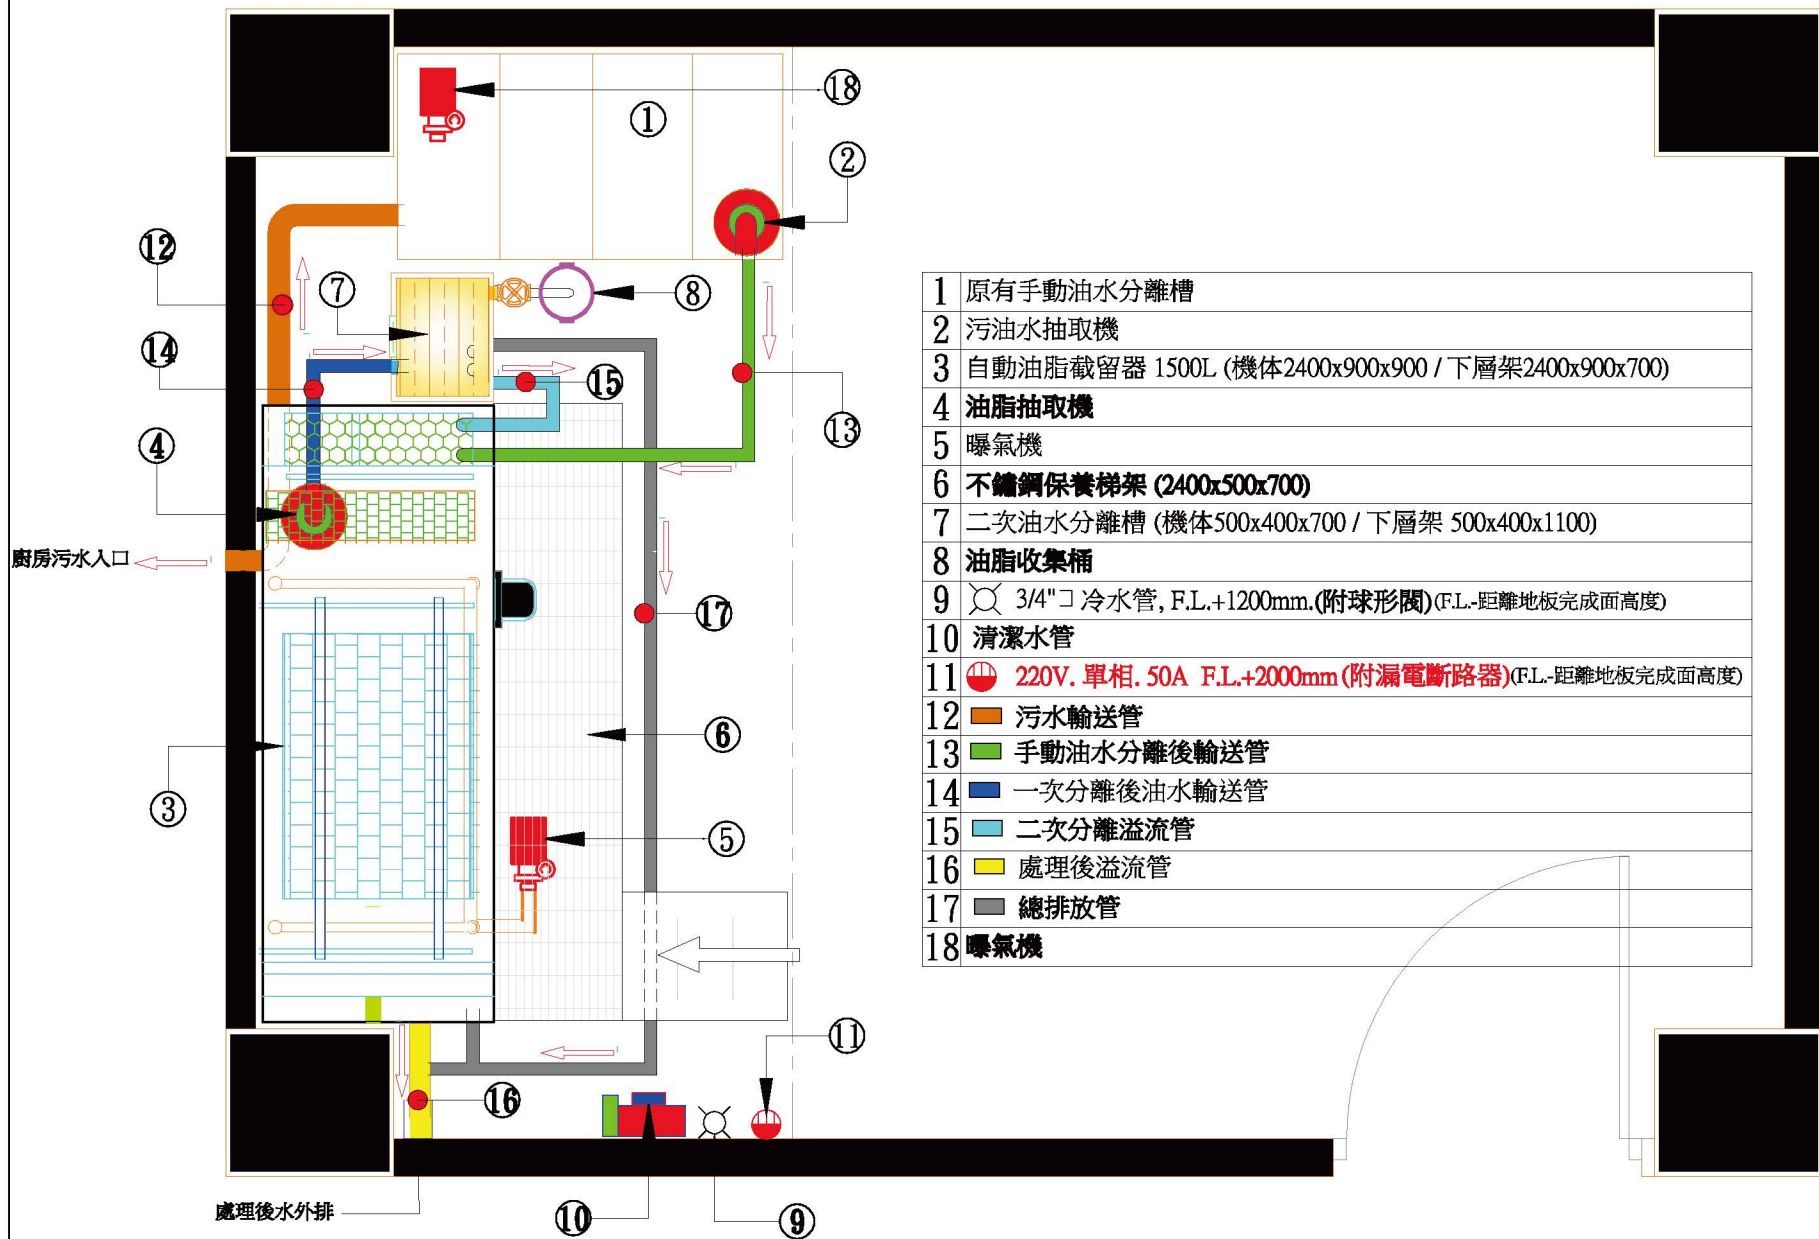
①
⑱
②
⑫
⑦
⑧
⑭
⑮
⑬
④
廚房污水入口
⑰
⑥
③
⑤
⑪
⑯
處理後水外排
⑩
⑨

| | |
|---|---|
| 1 | 原有手動油水分離槽 |
| 2 | 污油水抽取機 |
| 3 | 自動油脂截留器 1500L (機体2400x900x900 / 下層架2400x900x700) |
| 4 | 油脂抽取機 |
| 5 | 曝氣機 |
| 6 | 不鏽鋼保養梯架 (2400x500x700) |
| 7 | 二次油水分離槽 (機体500x400x700 / 下層架 500x400x1100) |
| 8 | 油脂收集桶 |
| 9 | 3/4"ㄈ冷水管, F.L.+1200mm.(附球形閥)(F.L.-距離地板完成面高度) |
| 10 | 清潔水管 |
| 11 | 220V. 單相. 50A F.L.+2000mm (附漏電斷路器)(F.L.-距離地板完成面高度) |
| 12 | 污水輸送管 |
| 13 | 手動油水分離後輸送管 |
| 14 | 一次分離後油水輸送管 |
| 15 | 二次分離溢流管 |
| 16 | 處理後溢流管 |
| 17 | 總排放管 |
| 18 | 曝氣機 |